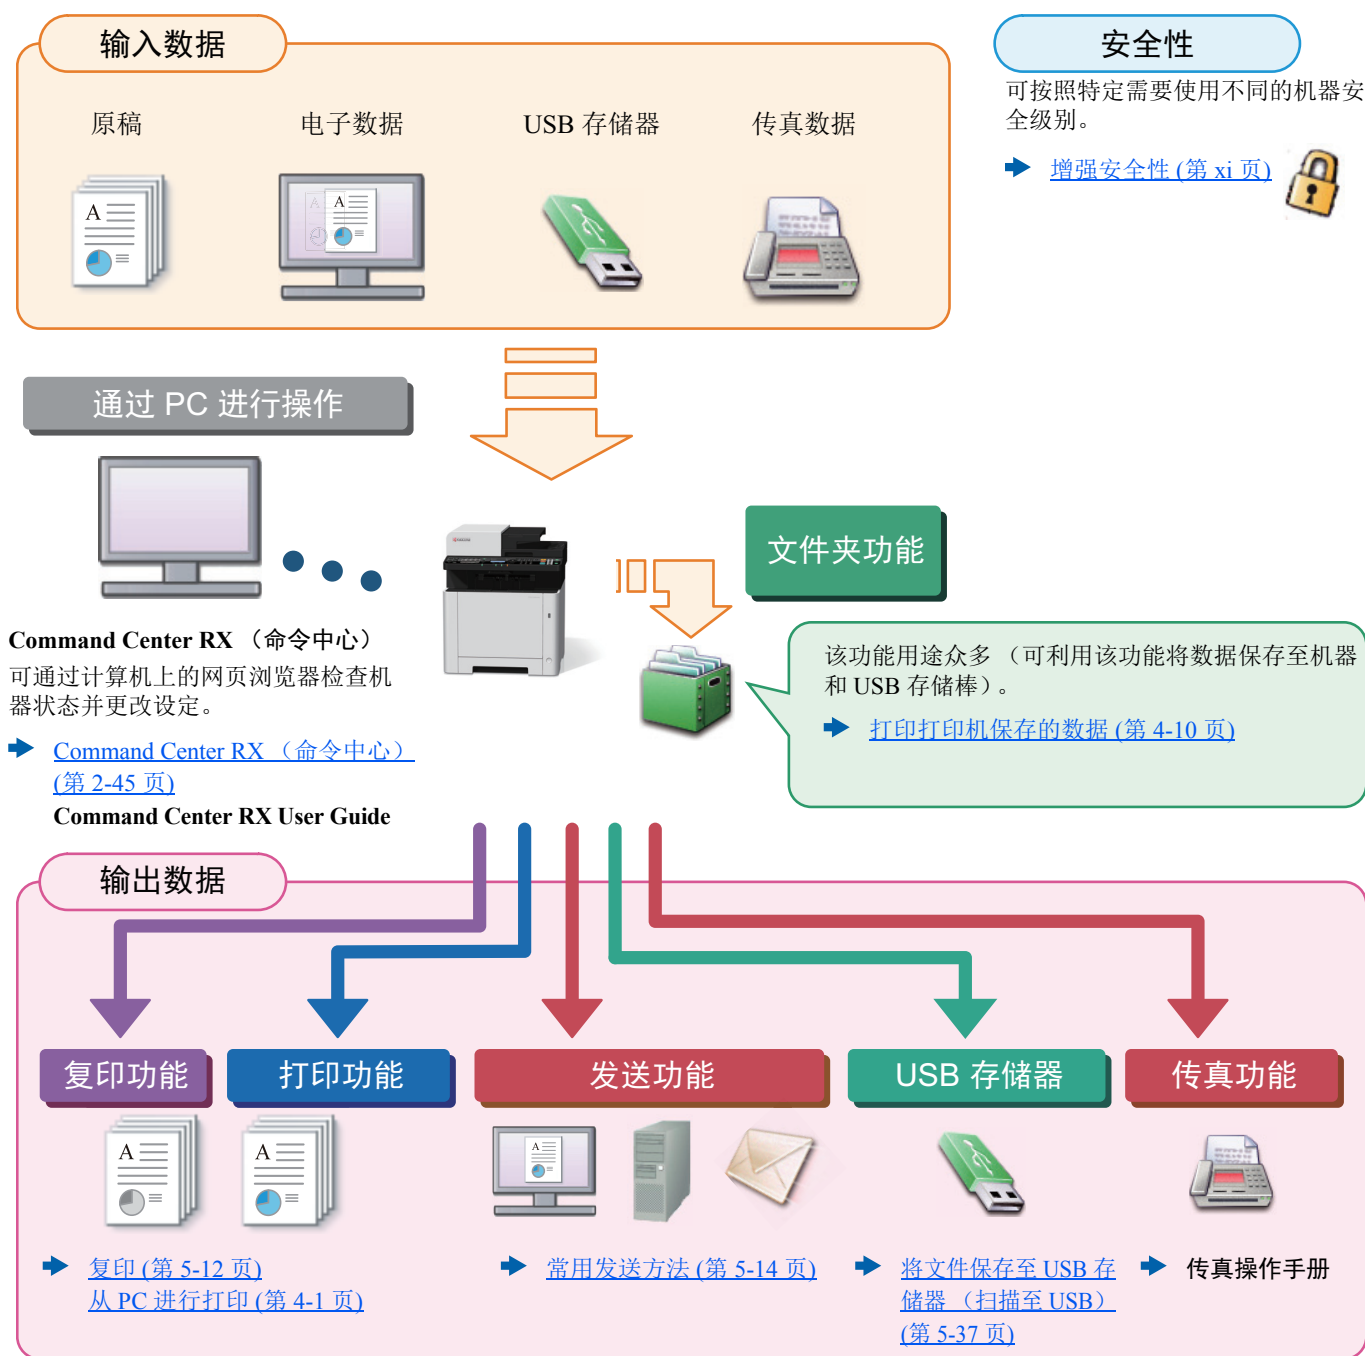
输入数据

原稿　电子数据　USB 存储器　传真数据

安全性

可按照特定需要使用不同的机器安全级别。

增强安全性 (第 xi 页)

通过 PC 进行操作

Command Center RX （命令中心）

可通过计算机上的网页浏览器检查机器状态并更改设定。

Command Center RX （命令中心） (第 2-45 页)

Command Center RX User Guide

文件夹功能

该功能用途众多（可利用该功能将数据保存至机器和 USB 存储棒）。

打印打印机保存的数据 (第 4-10 页)

输出数据

复印功能　打印功能　发送功能　USB 存储器　传真功能

复印 (第 5-12 页)
从 PC 进行打印 (第 4-1 页)

常用发送方法 (第 5-14 页)

将文件保存至 USB 存储器（扫描至 USB） (第 5-37 页)

传真操作手册